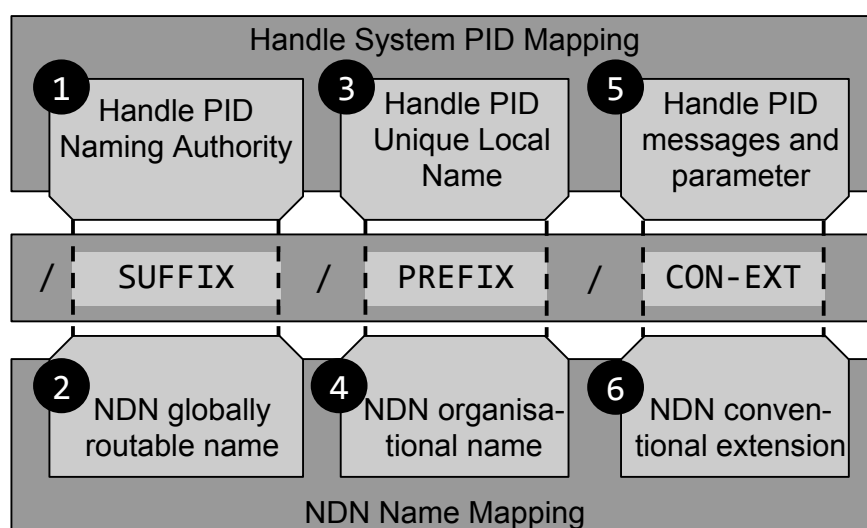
Handle System PID Mapping

1 Handle PID Naming Authority

3 Handle PID Unique Local Name

5 Handle PID messages and parameter

/ SUFFIX / PREFIX / CON-EXT

2 NDN globally routable name

4 NDN organisa-tional name

6 NDN conven-tional extension

NDN Name Mapping